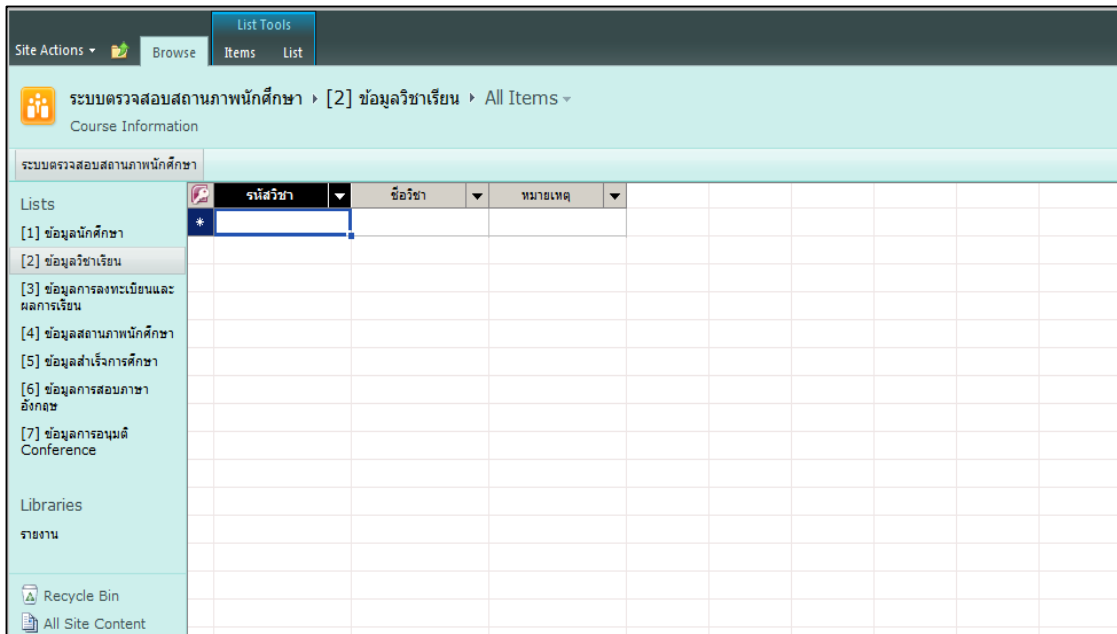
List Tools

Site Actions Browse Items List

ระบบตรวจสอบสถานภาพนักศึกษา ▸ [2] ข้อมูลวิชาเรียน ▸ All Items

Course Information

ระบบตรวจสอบสถานภาพนักศึกษา

Lists

[1] ข้อมูลนักศึกษา

[2] ข้อมูลวิชาเรียน

[3] ข้อมูลการลงทะเบียนและผลการเรียน

[4] ข้อมูลสถานภาพนักศึกษา

[5] ข้อมูลสำเร็จการศึกษา

[6] ข้อมูลการสอบภาษาอังกฤษ

[7] ข้อมูลการอนุมัติ Conference

Libraries

รายงาน

Recycle Bin

All Site Content

| รหัสวิชา | ชื่อวิชา | หมายเหตุ |
|---|---|---|
| * | | |